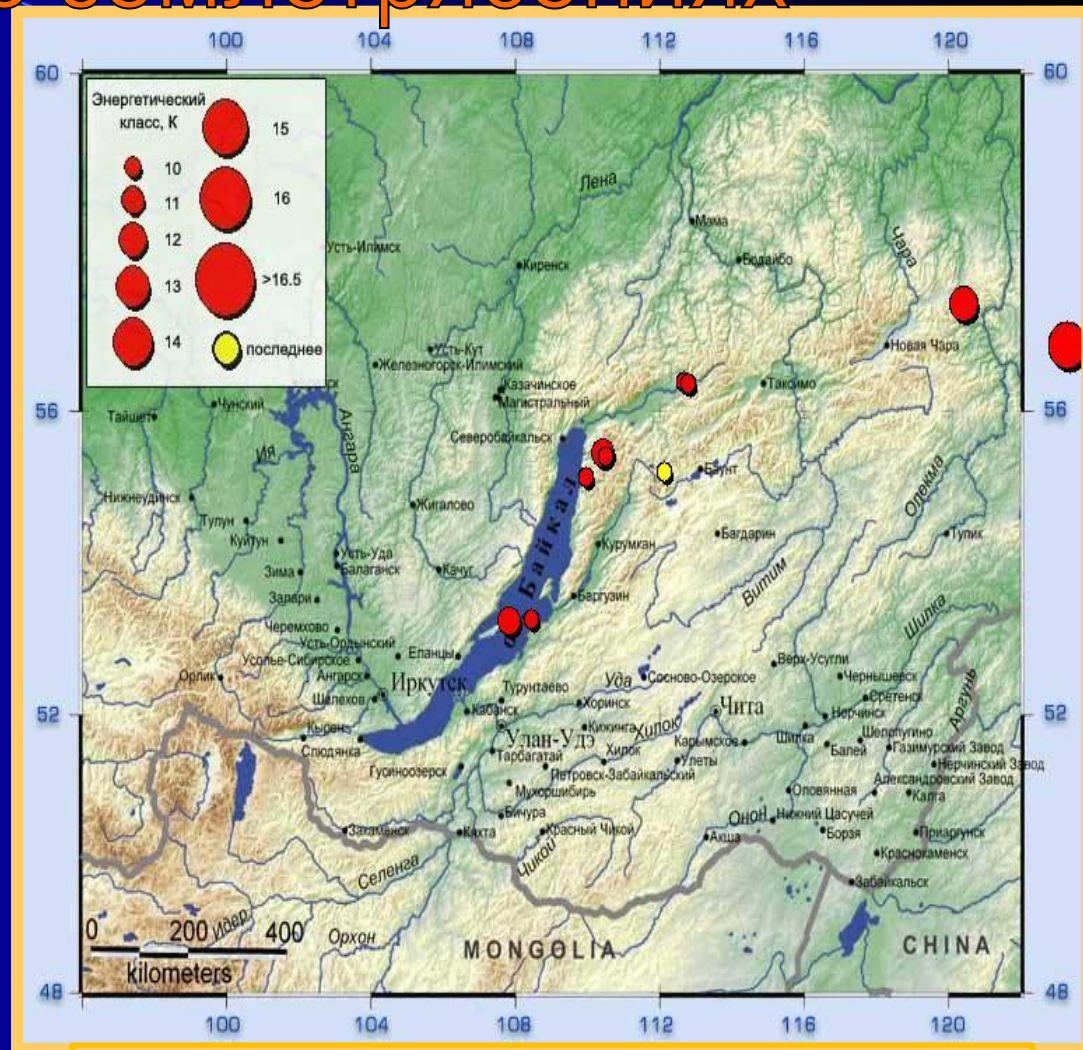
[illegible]

100 104 108 112 116 120

60 60

Энергетический класс, К
10
11
12
13
14
15
16
>16.5
последнее

Лена
Мама
Бодайбо
Чара
Усть-Илимск
Киренск
Новая Чара
Усть-Кут
Железногорск-Илимский
Казачинское
Магистральный
Таксимо
56 56
Тайшет
Чунский
Ангара
Северобайкальск
Ия
Баунт
Олекма
Нижнеудинск
Жигалово
Байкал
Тулун
Куйтун
Курумкан
Багдарин
Тупик
Усть-Уда
Балаганск
Зима
Качуг
Залари
Витим
Баргузин
Черемхово
Шилка
Усть-Ордынский
Еланцы
Верх-Усугли
Усолье-Сибирское
Орлик
Ангарск
Сосново-Озерское
Чернышевск
Удa
Шелехов
Иркутск
Турунтаево
Сретенск
Хоринск
Чита
Нерчинск
Кабанск
52 52
Кырен
Кижинга
Хилок
Слюдянка
Улан-Удэ
Карымское
Шилка
Балей
Шелопугино
Газимурский Завод
Аргунь
Тарбагатай
Хилок
Нерчинский Завод
Гусиноозерск
Петровск-Забайкальский
Улеты
Александровский Завод
Мухоршибирь
Оловянная
Калга
Бичура
Онон
Нижний Цасучей
Закаменск
Кяхта
Красный Чикой
Акша
Борзя
Приаргунск
Чикой
Краснокаменск
Селенга
Забайкальск
0 200 400
kilometers
Орхон
MONGOLIA
CHINA
48 48
100 104 108 112 116 120